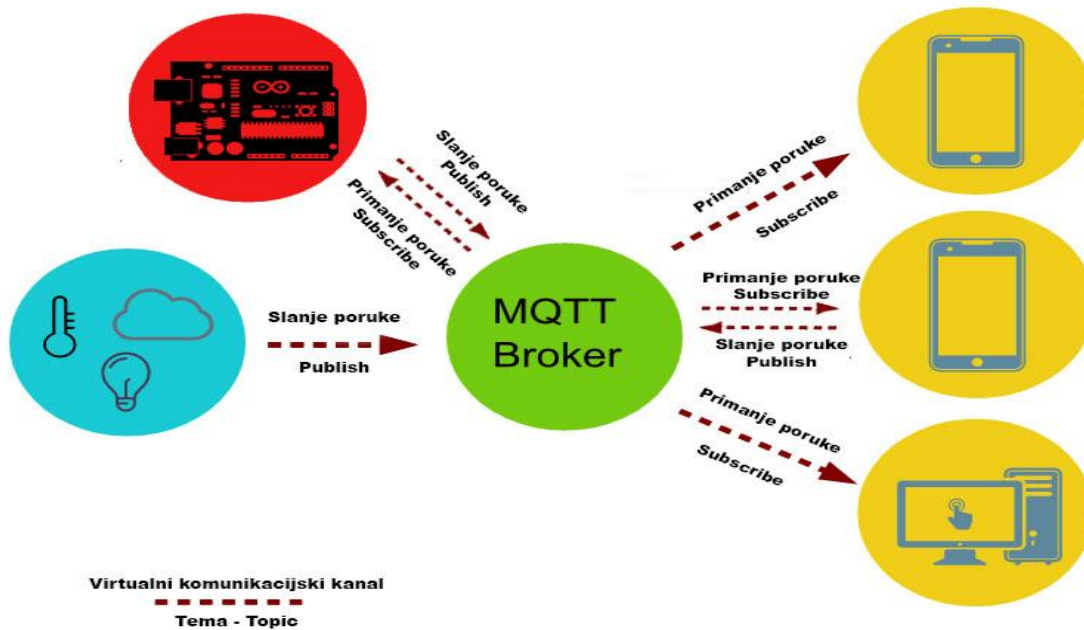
Slanje poruke
Publish

Primanje poruke
Subscribe

Primanje poruke
Subscribe

Slanje poruke
Publish

MQTT
Broker

Primanje poruke
Subscribe

Slanje poruke
Publish

Primanje poruke
Subscribe

Virtualni komunikacijski kanal
Tema - Topic